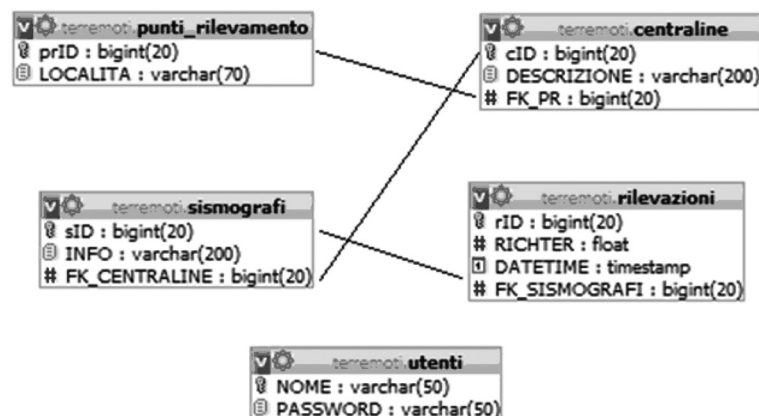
terremoti.punti_rilevamento
prID : bigint(20)
LOCALITA : varchar(70)

terremoti.centraline
cID : bigint(20)
DESCRIZIONE : varchar(200)
# FK_PR : bigint(20)

terremoti.sismografi
sID : bigint(20)
INFO : varchar(200)
# FK_CENTRALINE : bigint(20)

terremoti.rilevazioni
rID : bigint(20)
# RICHTER : float
DATETIME : timestamp
# FK_SISMOGRAFI : bigint(20)

terremoti.utenti
NOME : varchar(50)
PASSWORD : varchar(50)